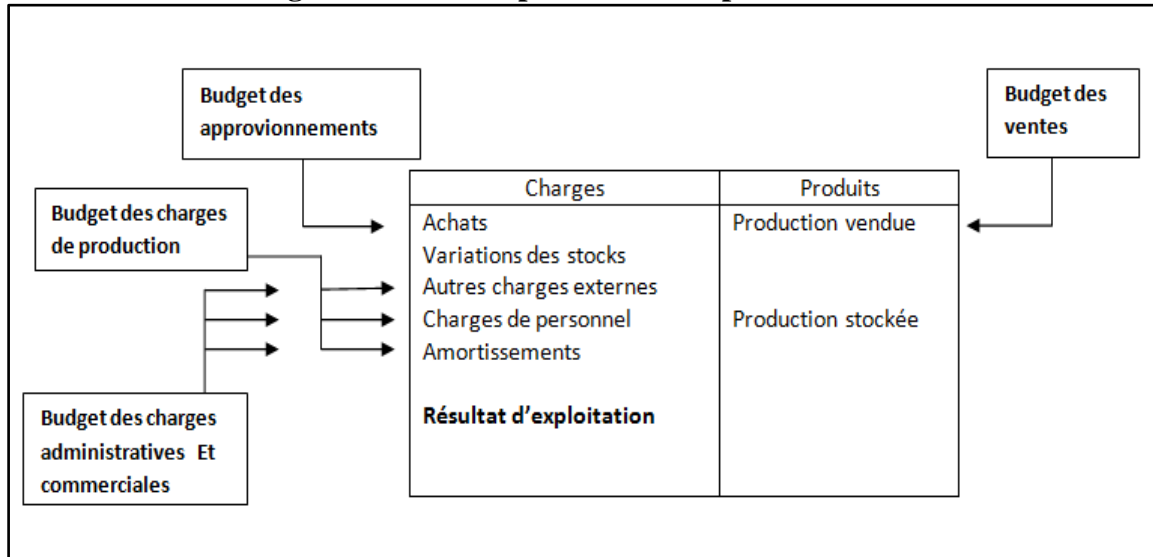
Budget des approvionnements

Budget des ventes

Budget des charges de production

Budget des charges administratives Et commerciales

| Charges | Produits |
|---|---|
| Achats | Production vendue |
| Variations des stocks | |
| Autres charges externes | |
| Charges de personnel | Production stockée |
| Amortissements | |
| **Résultat d'exploitation** | |